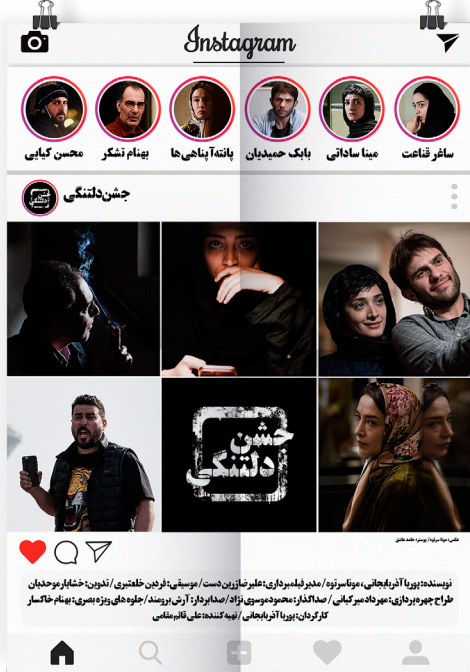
Instagram

ساغر قناعت
مینا ساداتی
بابک حمیدیان
پانته‌آ پناهی‌ها
بهنام تشکر
محسن کیایی

جشن‌دلتنگی

جشن دلتنگی

عکس: مونا سرلوه / پوستر: حامد عاشق

نویسنده: پوریا آذربایجانی، مونا سرلوه / مدیر فیلمبرداری: علیرضا زرین دست / موسیقی: فردین خلعتبری / تدوین: خشایار موحدیان
طراح چهره پردازی: مهرداد میرکیانی / صداگذار: محمود موسوی نژاد / صدابردار: آرش برومند / جلوه های ویژه بصری: بهنام خاکسار
کارگردان: پوریا آذربایجانی / تهیه کننده: علی قائم مقامی